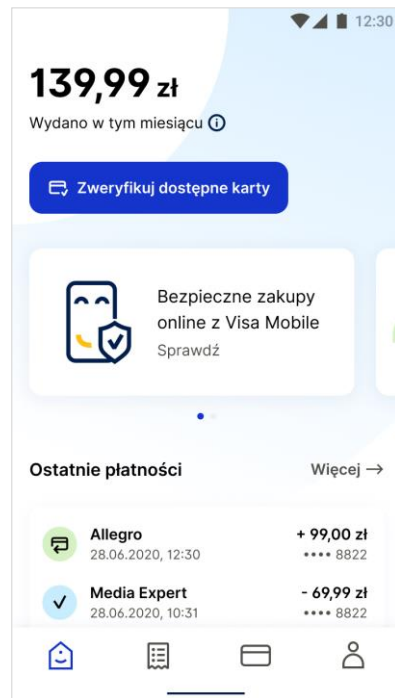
12:30

139,99 zł

Wydano w tym miesiącu

Zweryfikuj dostępne karty

Bezpieczne zakupy online z Visa Mobile
Sprawdź

Ostatnie płatności
Więcej →

Allegro
28.06.2020, 12:30
+ 99,00 zł
•••• 8822

Media Expert
28.06.2020, 10:31
- 69,99 zł
•••• 8822